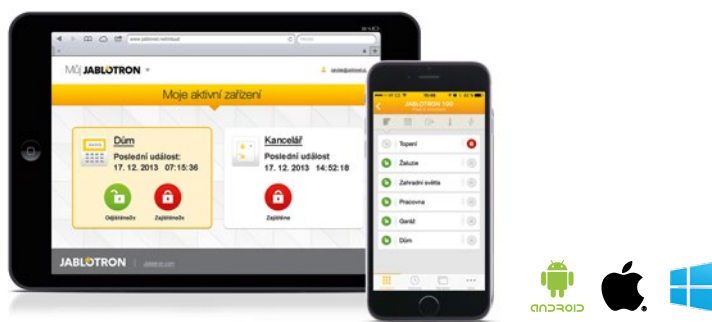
Můj JABLOTRON

Moje aktivní zařízení

Dům
Poslední událost:
17. 12. 2013 07:15:36

Odjistit
Zajistit

Kancelář
Poslední událost
17. 12. 2013 14:52:18

Zajistit

JABLOTRON

JABLOTRON 100

Topení
Žaluzie
Zahradní světla
Pracovna
Garáž
Dům

ANDROID